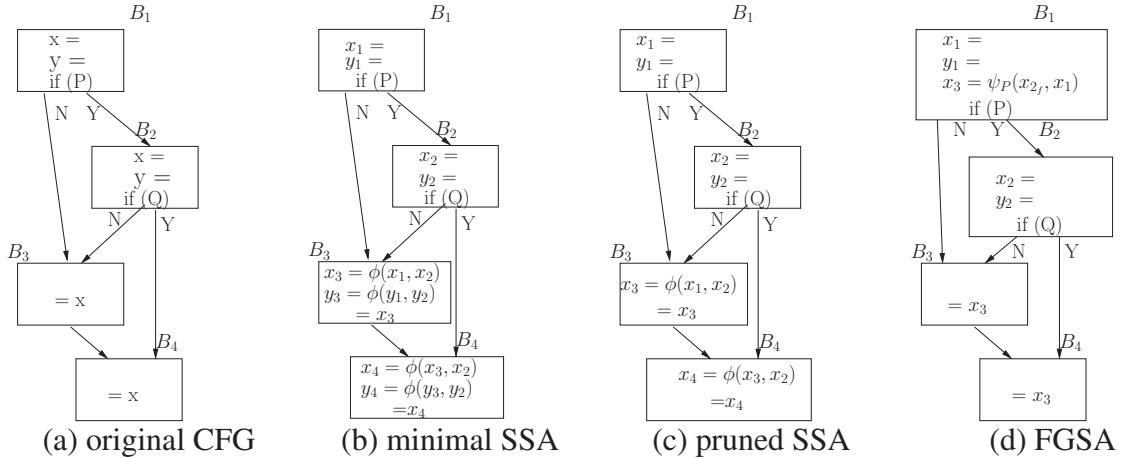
$B_1$
x =
y =
if (P)
N Y
$B_2$
x =
y =
if (Q)
N Y
$B_3$
= x
$B_4$
= x
(a) original CFG

$B_1$
$x_1 =$
$y_1 =$
if (P)
N Y
$B_2$
$x_2 =$
$y_2 =$
if (Q)
N Y
$B_3$
$x_3 = \phi(x_1, x_2)$
$y_3 = \phi(y_1, y_2)$
$= x_3$
$B_4$
$x_4 = \phi(x_3, x_2)$
$y_4 = \phi(y_3, y_2)$
$=x_4$
(b) minimal SSA

$B_1$
$x_1 =$
$y_1 =$
if (P)
N Y
$B_2$
$x_2 =$
$y_2 =$
if (Q)
N Y
$B_3$
$x_3 = \phi(x_1, x_2)$
$= x_3$
$B_4$
$x_4 = \phi(x_3, x_2)$
$=x_4$
(c) pruned SSA

$B_1$
$x_1 =$
$y_1 =$
$x_3 = \psi_P(x_{2_f}, x_1)$
if (P)
N Y
$B_2$
$x_2 =$
$y_2 =$
if (Q)
N Y
$B_3$
$= x_3$
$B_4$
$= x_3$
(d) FGSA